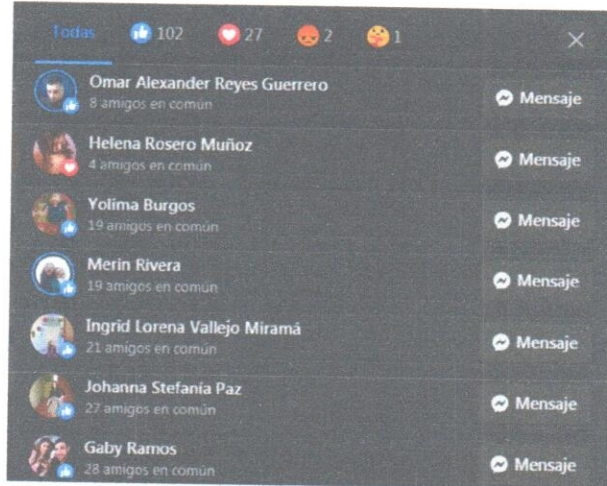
Todas 102 27 2 1

Omar Alexander Reyes Guerrero
8 amigos en común
Mensaje

Helena Rosero Muñoz
4 amigos en común
Mensaje

Yolima Burgos
19 amigos en común
Mensaje

Merin Rivera
19 amigos en común
Mensaje

Ingrid Lorena Vallejo Miramá
21 amigos en común
Mensaje

Johanna Stefanía Paz
27 amigos en común
Mensaje

Gaby Ramos
28 amigos en común
Mensaje